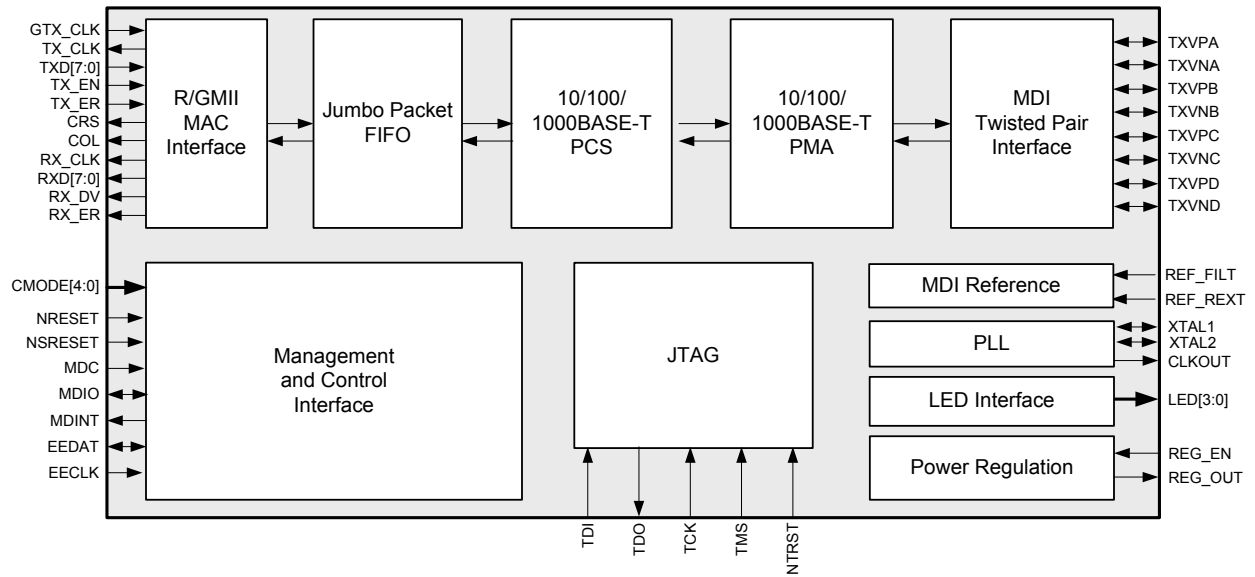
GTX_CLK
TX_CLK
TXD[7:0]
TX_EN
TX_ER
CRS
COL
RX_CLK
RXD[7:0]
RX_DV
RX_ER

R/GMII MAC Interface

Jumbo Packet FIFO

10/100/ 1000BASE-T PCS

10/100/ 1000BASE-T PMA

MDI Twisted Pair Interface

TXVPA
TXVNA
TXVPB
TXVNB
TXVPC
TXVNC
TXVPD
TXVND

CMODE[4:0]
NRESET
NSRESET
MDC
MDIO
MDINT
EEDAT
EECLK

Management and Control Interface

JTAG

TDI
TDO
TCK
TMS
NTRST

MDI Reference

REF_FILT
REF_REXT

PLL

XTAL1
XTAL2
CLKOUT

LED Interface

LED[3:0]

Power Regulation

REG_EN
REG_OUT